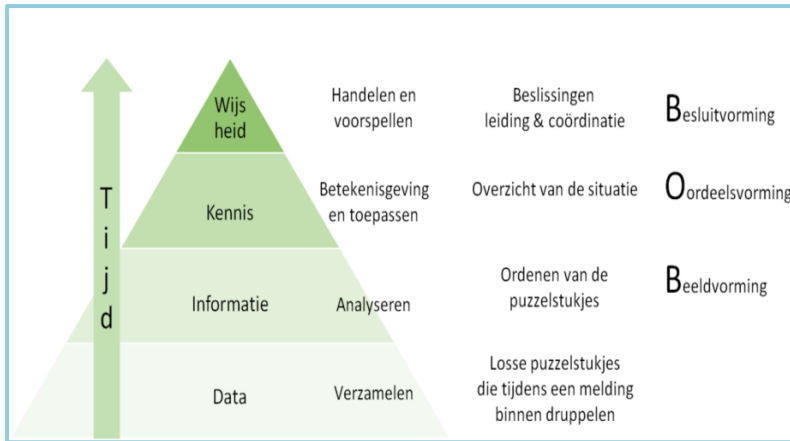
Tijd

Wijs heid

Handelen en voorspellen

Beslissingen leiding & coördinatie

Besluitvorming

Kennis

Betekenisgeving en toepassen

Overzicht van de situatie

Oordeelsvorming

Informatie

Analyseren

Ordenen van de puzzelstukjes

Beeldvorming

Data

Verzamelen

Losse puzzelstukjes die tijdens een melding binnen druppelen